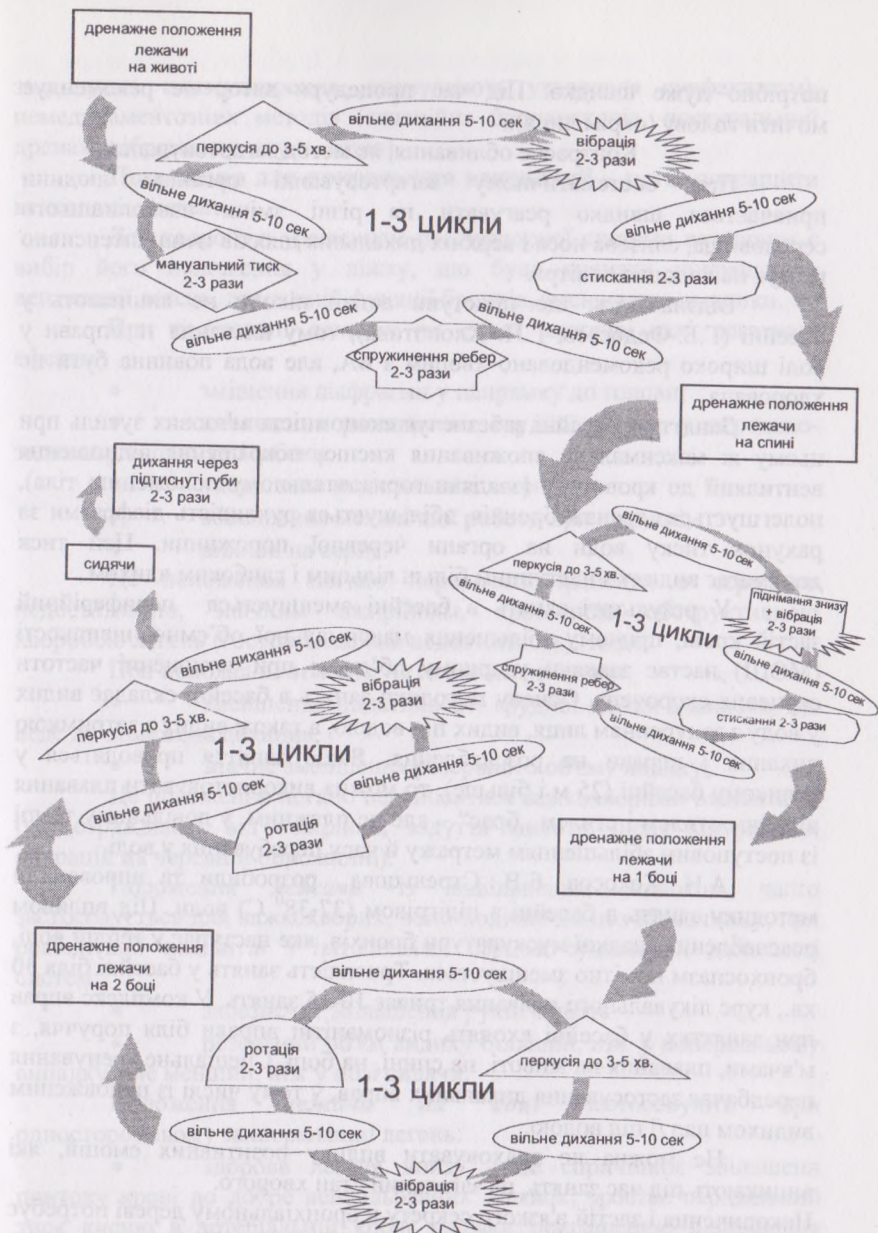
дренажне положення лежачи на животі

вільне дихання 5-10 сек

перкусія до 3-5 хв.

вібрація 2-3 рази

вільне дихання 5-10 сек

1-3 цикли

вільне дихання 5-10 сек

мануальний тиск 2-3 рази

стискання 2-3 рази

вільне дихання 5-10 сек

вільне дихання 5-10 сек

спружинення ребер 2-3 рази

дренажне положення лежачи на спині

дихання через підтиснуті губи 2-3 рази

вільне дихання 5-10 сек

сидячи

перкусія до 3-5 хв.

вільне дихання 5-10 сек

піднімання знизу + вібрація 2-3 рази

1-3 цикли

вільне дихання 5-10 сек

вібрація 2-3 рази

спружинення ребер 2-3 рази

вільне дихання 5-10 сек

перкусія до 3-5 хв.

вільне дихання 5-10 сек

стискання 2-3 рази

1-3 цикли

вільне дихання 5-10 сек

вільне дихання 5-10 сек

ротація 2-3 рази

дренажне положення лежачи на 1 боці

дренажне положення лежачи на 2 боці

вільне дихання 5-10 сек

ротація 2-3 рази

перкусія до 3-5 хв.

1-3 цикли

вільне дихання 5-10 сек

вільне дихання 5-10 сек

вібрація 2-3 рази